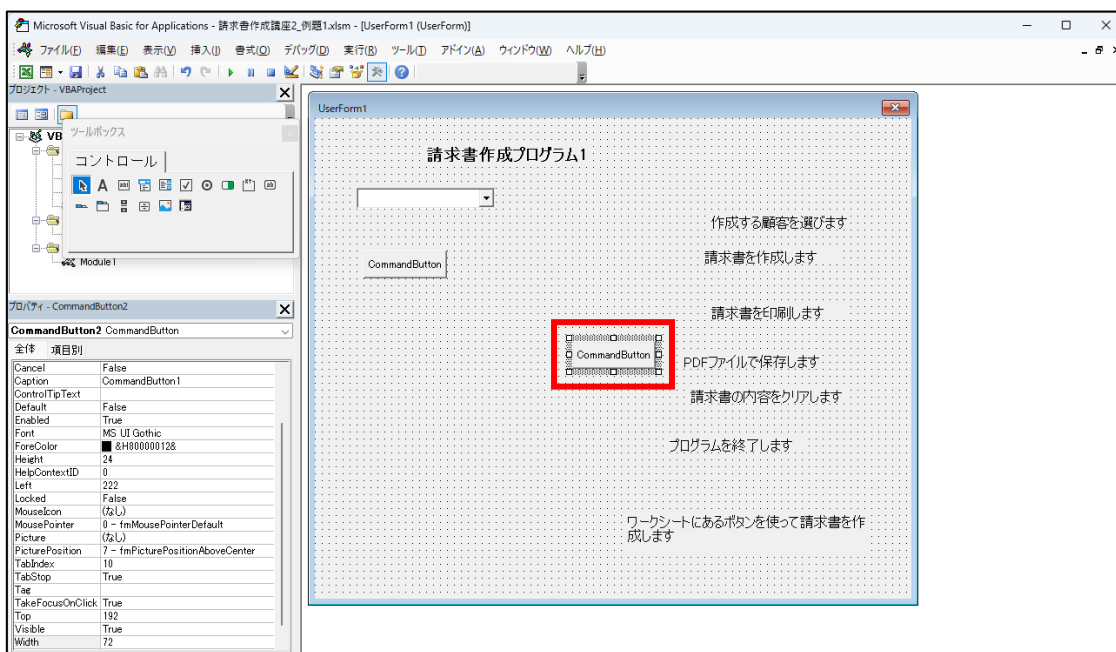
Microsoft Visual Basic for Applications - 請求書作成講座2_例題1.xlsm - [UserForm1 (UserForm)]

ファイル(F) 編集(E) 表示(V) 挿入(I) 書式(O) デバッグ(D) 実行(R) ツール(T) アドイン(A) ウィンドウ(W) ヘルプ(H)

プロジェクト - VBAProject

VB

ツールボックス

コントロール

A

Module1

プロパティ - CommandButton2

CommandButton2 CommandButton

全体 項目別

| | |
|---|---|
| Cancel | False |
| Caption | CommandButton1 |
| ControlTipText | |
| Default | False |
| Enabled | True |
| Font | MS UI Gothic |
| ForeColor | &H80000012& |
| Height | 24 |
| HelpContextID | 0 |
| Left | 222 |
| Locked | False |
| MouseIcon | (なし) |
| MousePointer | 0 - fmMousePointerDefault |
| Picture | (なし) |
| PicturePosition | 7 - fmPicturePositionAboveCenter |
| TabIndex | 10 |
| TabStop | True |
| Tag | |
| TakeFocusOnClick | True |
| Top | 192 |
| Visible | True |
| Width | 72 |

UserForm1

請求書作成プログラム1

作成する顧客を選びます

CommandButton

請求書を作成します

請求書を印刷します

CommandButton

PDFファイルで保存します

請求書の内容をクリアします

プログラムを終了します

ワークシートにあるボタンを使って請求書を作成します